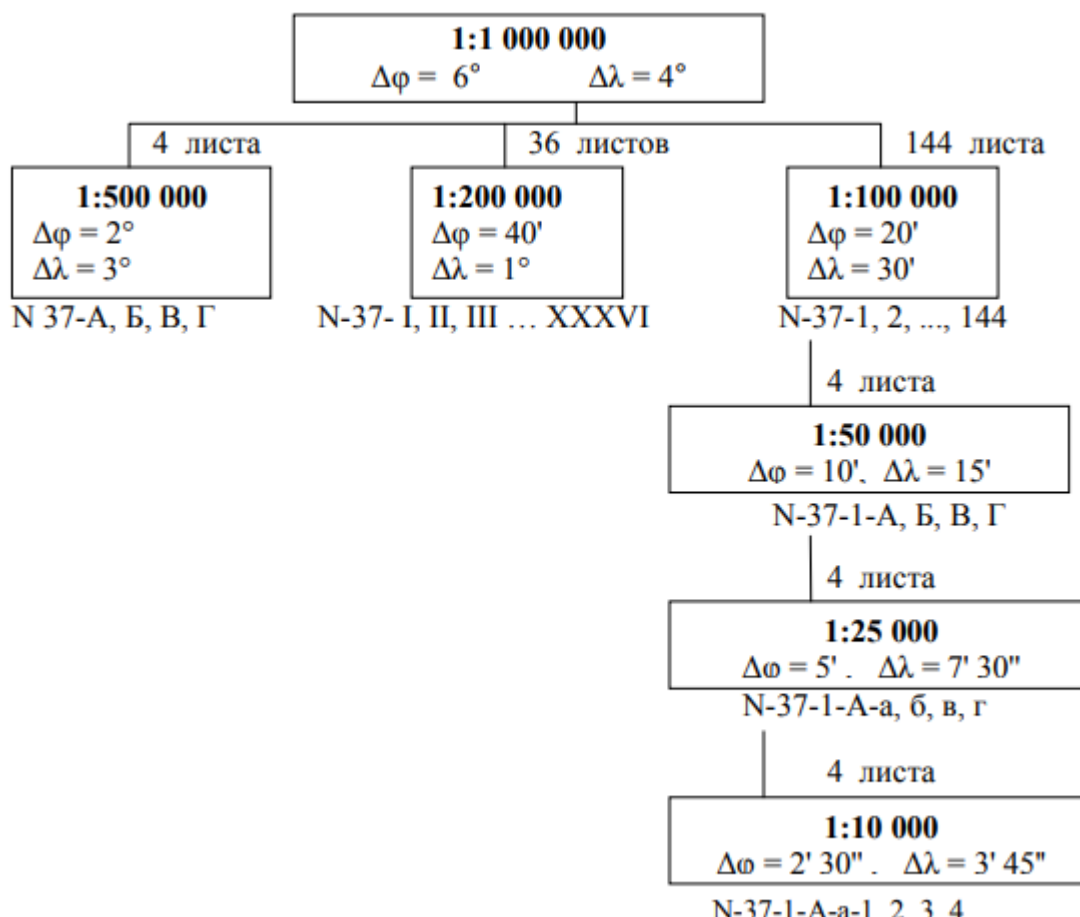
**1:1 000 000**
$\Delta\varphi = 6°$ $\Delta\lambda = 4°$

4 листа

36 листов

144 листа

**1:500 000**
$\Delta\varphi = 2°$
$\Delta\lambda = 3°$

N 37-А, Б, В, Г

**1:200 000**
$\Delta\varphi = 40'$
$\Delta\lambda = 1°$

N-37- I, II, III … XXXVI

**1:100 000**
$\Delta\varphi = 20'$
$\Delta\lambda = 30'$

N-37-1, 2, ..., 144

4 листа

**1:50 000**
$\Delta\varphi = 10'$, $\Delta\lambda = 15'$

N-37-1-А, Б, В, Г

4 листа

**1:25 000**
$\Delta\omega = 5'$ . $\Delta\lambda = 7' 30''$

N-37-1-А-а, б, в, г

4 листа

**1:10 000**
$\Delta\omega = 2' 30''$ . $\Delta\lambda = 3' 45''$

N-37-1-А-а-1, 2, 3, 4